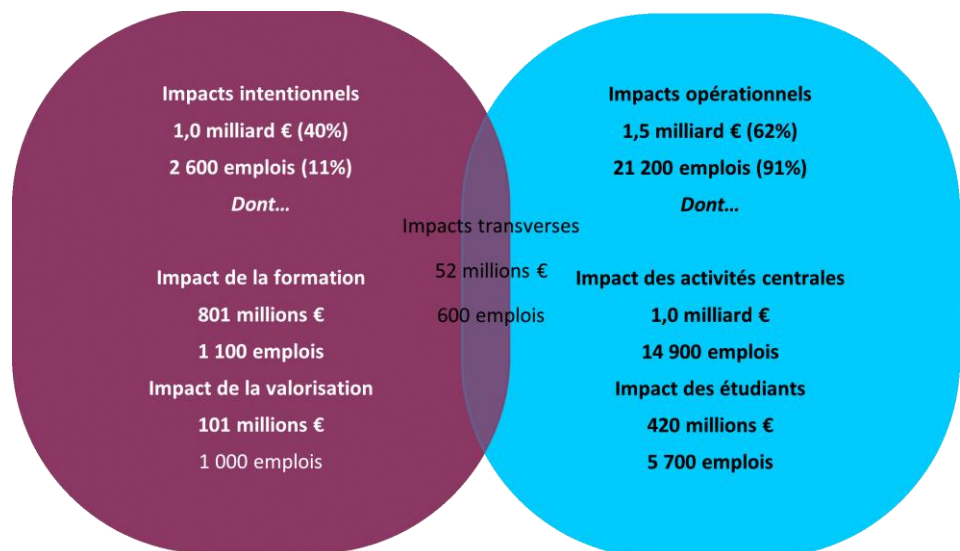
Impacts intentionnels
1,0 milliard € (40%)
2 600 emplois (11%)
Dont…

Impact de la formation
801 millions €
1 100 emplois
Impact de la valorisation
101 millions €
1 000 emplois

Impacts transverses
52 millions €
600 emplois

Impacts opérationnels
1,5 milliard € (62%)
21 200 emplois (91%)
Dont…

Impact des activités centrales
1,0 milliard €
14 900 emplois
Impact des étudiants
420 millions €
5 700 emplois